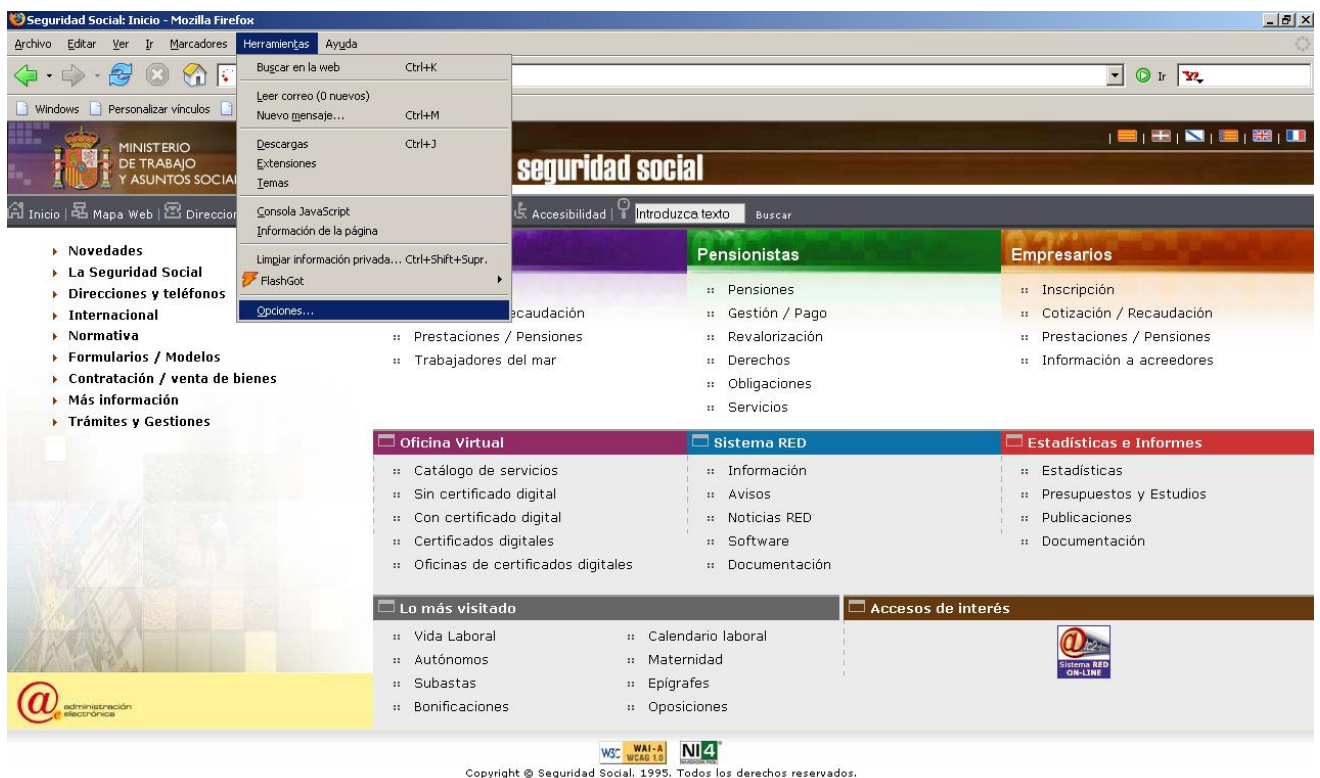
Seguridad Social: Inicio - Mozilla Firefox

Archivo Editar Ver Ir Marcadores Herramientas Ayuda

Buscar en la web Ctrl+K
Leer correo (0 nuevos)
Nuevo mensaje... Ctrl+M
Descargas Ctrl+J
Extensiones
Temas
Consola JavaScript
Información de la página
Limpiar información privada... Ctrl+Shift+Supr.
FlashGot
Opciones...

Ir

Windows Personalizar vínculos

MINISTERIO DE TRABAJO Y ASUNTOS SOCIA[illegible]

seguridad social

Inicio | Mapa Web | Direccio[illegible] Accesibilidad | Introduzca texto Buscar

Novedades
La Seguridad Social
Direcciones y teléfonos
Internacional
Normativa
Formularios / Modelos
Contratación / venta de bienes
Más información
Trámites y Gestiones

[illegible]ecaudación
Prestaciones / Pensiones
Trabajadores del mar

Pensionistas
Pensiones
Gestión / Pago
Revalorización
Derechos
Obligaciones
Servicios

Empresarios
Inscripción
Cotización / Recaudación
Prestaciones / Pensiones
Información a acreedores

Oficina Virtual
Catálogo de servicios
Sin certificado digital
Con certificado digital
Certificados digitales
Oficinas de certificados digitales

Sistema RED
Información
Avisos
Noticias RED
Software
Documentación

Estadísticas e Informes
Estadísticas
Presupuestos y Estudios
Publicaciones
Documentación

Lo más visitado
Vida Laboral
Autónomos
Subastas
Bonificaciones
Calendario laboral
Maternidad
Epígrafes
Oposiciones

Accesos de interés
Sistema RED ON-LINE

administración electrónica

W3C WAI-A WCAG 1.0 NI4

Copyright © Seguridad Social, 1995. Todos los derechos reservados.